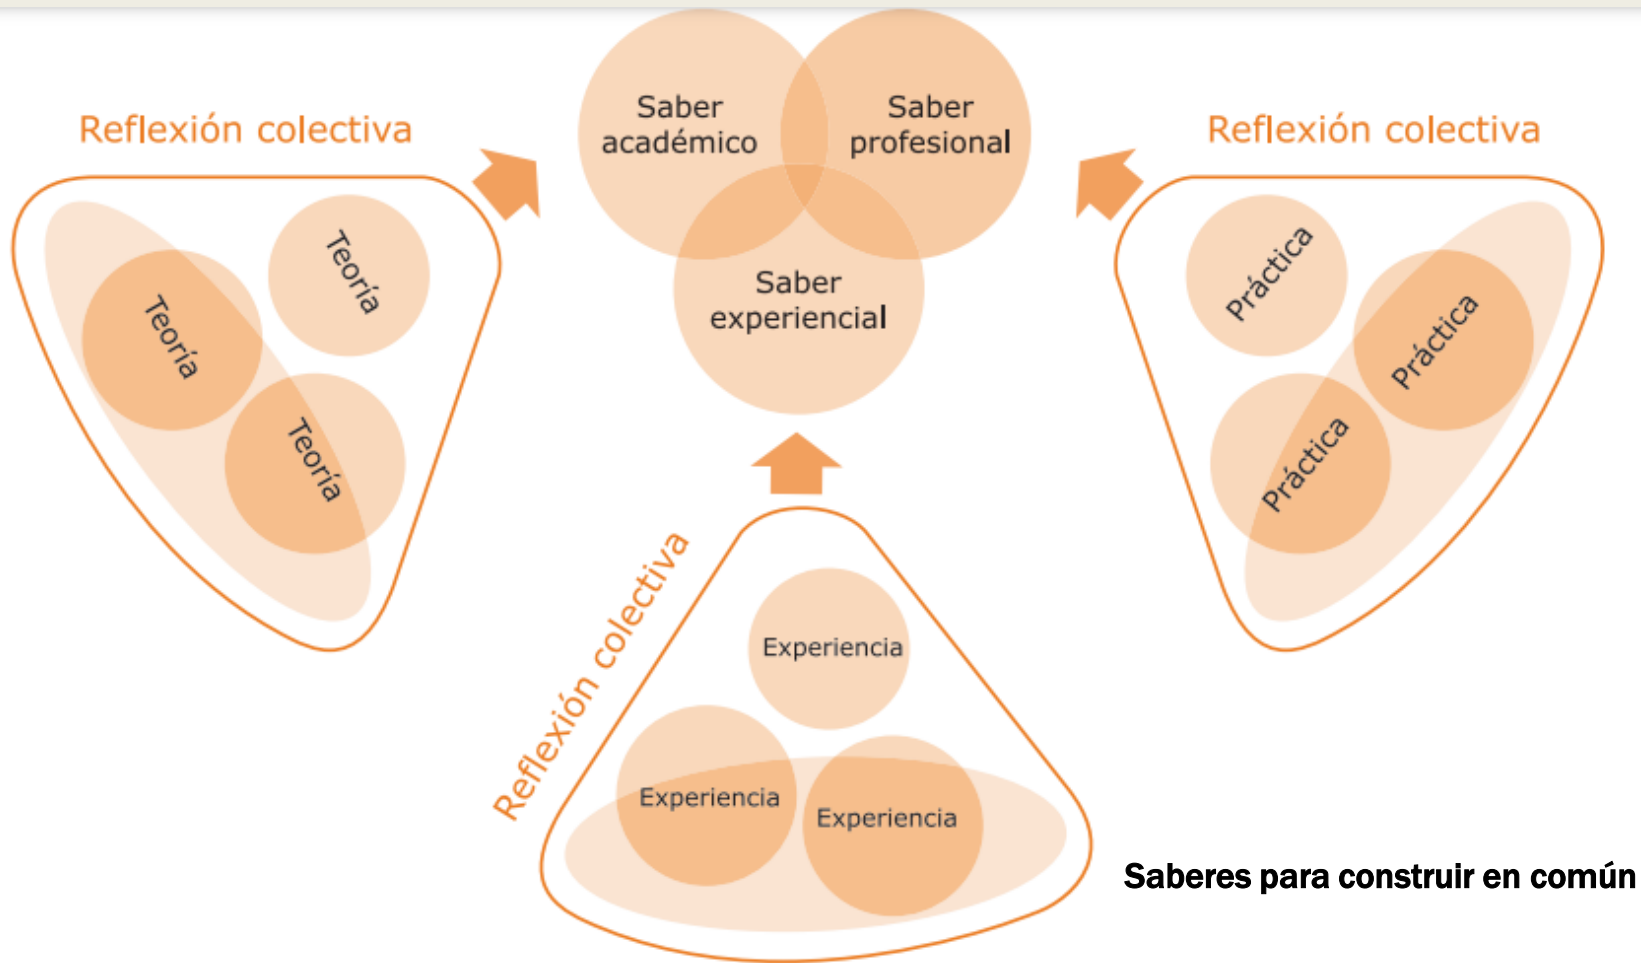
Saber académico

Saber profesional

Saber experiencial

Reflexión colectiva

Teoría

Teoría

Teoría

Reflexión colectiva

Práctica

Práctica

Práctica

Reflexión colectiva

Experiencia

Experiencia

Experiencia

Saberes para construir en común